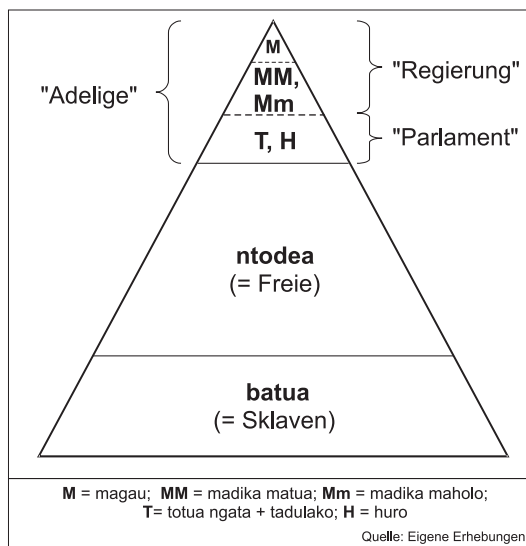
"Adelige"

M

MM, Mm

"Regierung"

T, H

"Parlament"

ntodea
(= Freie)

batua
(= Sklaven)

M = magau; MM = madika matua; Mm = madika maholo;
T= totua ngata + tadulako; H = huro

Quelle: Eigene Erhebungen